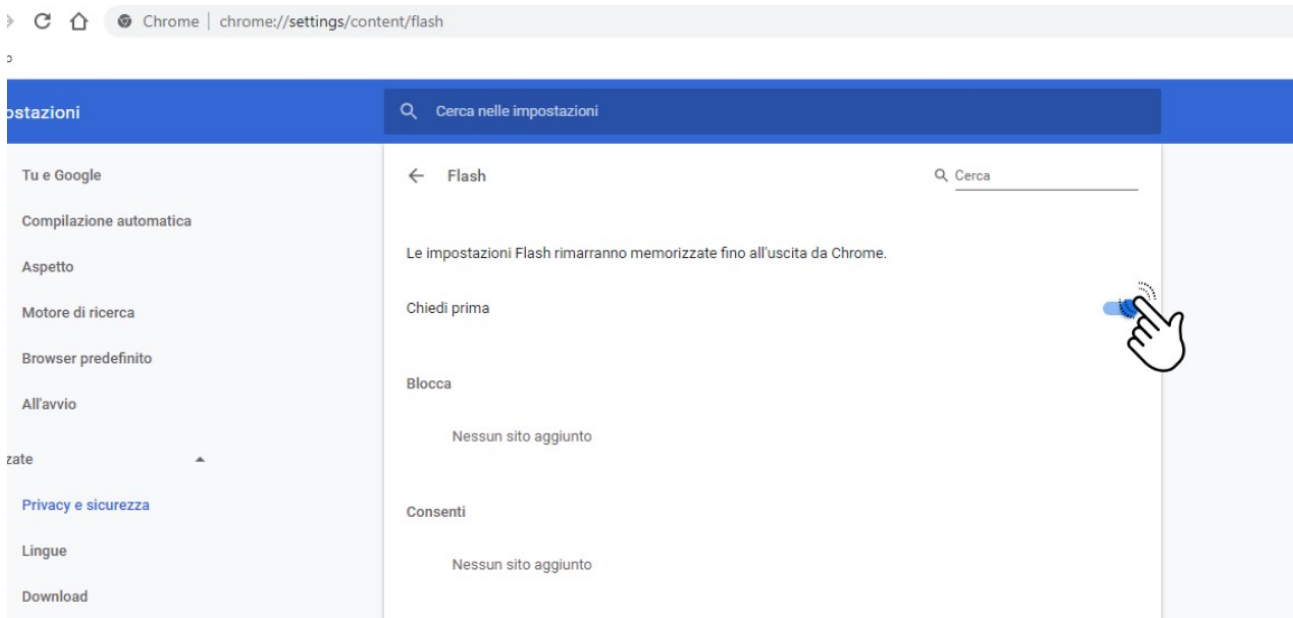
Chrome | chrome://settings/content/flash

ostazioni

Cerca nelle impostazioni

Tu e Google

Compilazione automatica

Aspetto

Motore di ricerca

Browser predefinito

All'avvio

zate

Privacy e sicurezza

Lingue

Download

← Flash

Cerca

Le impostazioni Flash rimarranno memorizzate fino all'uscita da Chrome.

Chiedi prima

Blocca

Nessun sito aggiunto

Consenti

Nessun sito aggiunto